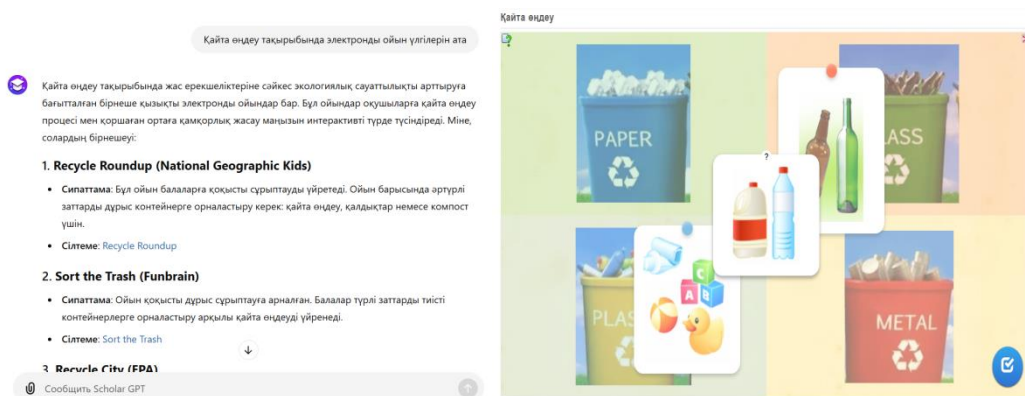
Қайта өңдеу тақырыбында электронды ойын үлгілерін ата

Қайта өңдеу тақырыбында жас ерекшеліктеріне сәйкес экологиялық сауаттылықты арттыруға бағытталған бірнеше қызықты электронды ойындар бар. Бұл ойындар оқушыларға қайта өңдеу процесі мен қоршаған ортаға қамқорлық жасау маңызын интерактивті түрде түсіндіреді. Міне, солардың бірнешеуі:

1. Recycle Roundup (National Geographic Kids)

- Сипаттама: Бұл ойын балаларға қоқысты сұрыптауды үйретеді. Ойын барысында әртүрлі заттарды дұрыс контейнерге орналастыру керек: қайта өңдеу, қалдықтар немесе компост үшін.
- Сілтеме: Recycle Roundup

2. Sort the Trash (Funbrain)

- Сипаттама: Ойын қоқысты дұрыс сұрыптауға арналған. Балалар түрлі заттарды тиісті контейнерлерге орналастыру арқылы қайта өңдеуді үйренеді.
- Сілтеме: Sort the Trash

3. Recycle City (EPA)

Сообщить Scholar GPT

Қайта өңдеу

PAPER

LASS

?

PLAS

METAL